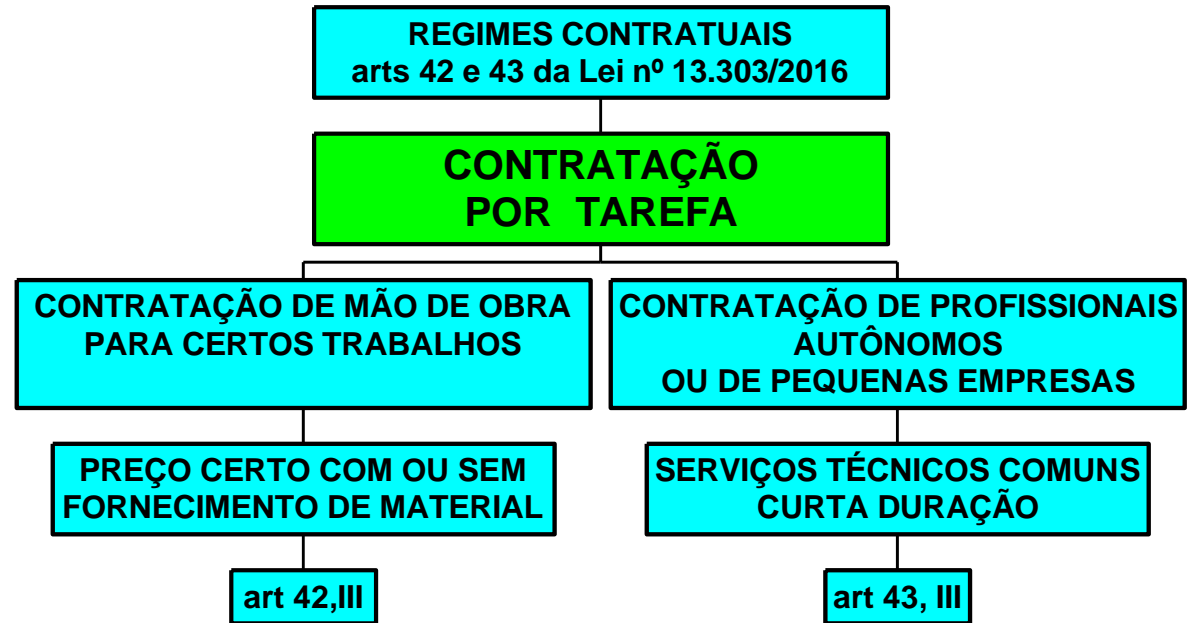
REGIMES CONTRATUAIS
arts 42 e 43 da Lei nº 13.303/2016

CONTRATAÇÃO
POR TAREFA

CONTRATAÇÃO DE MÃO DE OBRA PARA CERTOS TRABALHOS

PREÇO CERTO COM OU SEM FORNECIMENTO DE MATERIAL

art 42,III

CONTRATAÇÃO DE PROFISSIONAIS AUTÔNOMOS OU DE PEQUENAS EMPRESAS

SERVIÇOS TÉCNICOS COMUNS CURTA DURAÇÃO

art 43, III